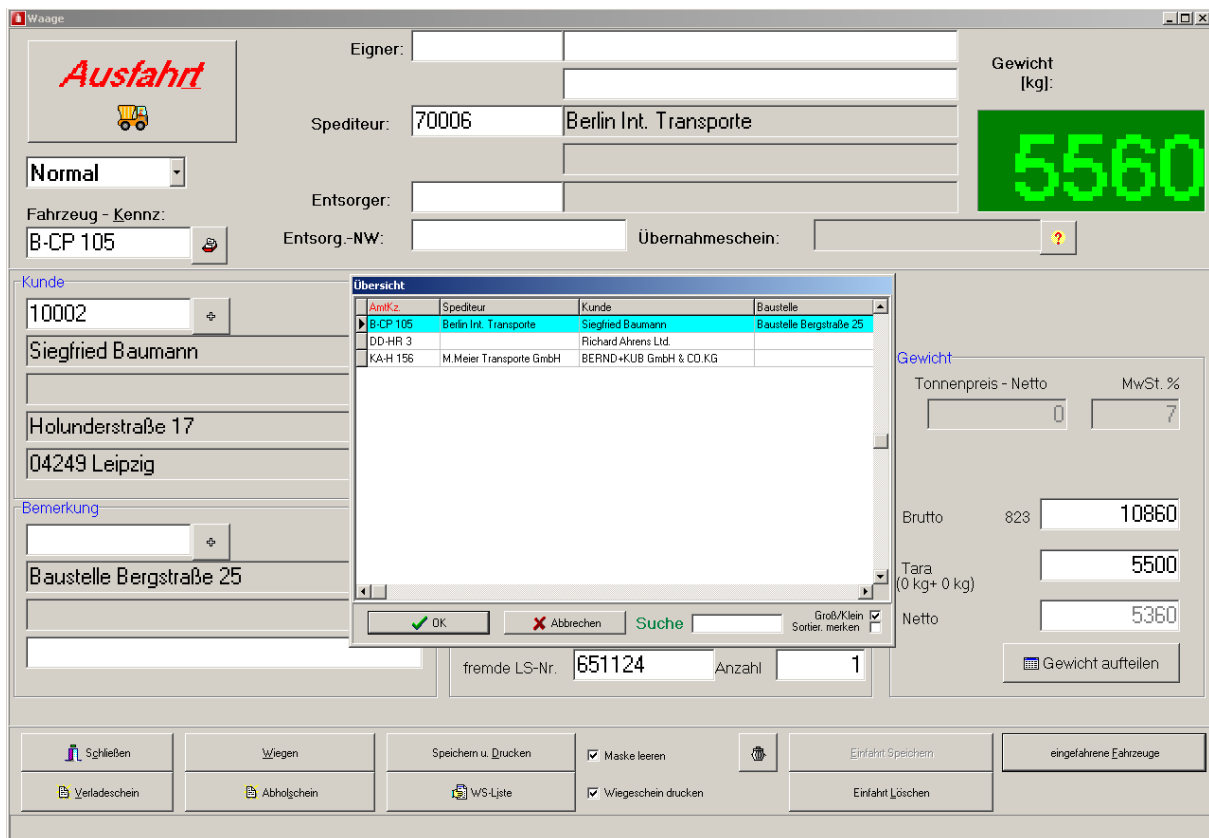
Waage

Ausfahrt

Normal

Fahrzeug - Kennz:

B-CP 105

Eigner:

Spediteur: 70006 Berlin Int. Transporte

Entsorger:

Entsorg.-NW:

Übernahmeschein:

Gewicht [kg]:

5560

Kunde

10002

Siegfried Baumann

Holunderstraße 17

04249 Leipzig

Bemerkung

Baustelle Bergstraße 25

Übersicht

| AmtKz. | Spediteur | Kunde | Baustelle |
|---|---|---|---|
| B-CP 105 | Berlin Int. Transporte | Siegfried Baumann | Baustelle Bergstraße 25 |
| DD-HR 3 | | Richard Ahrens Ltd. | |
| KA-H 156 | M.Meier Transporte GmbH | BERND+KUB GmbH & CO.KG | |

OK

Abbrechen

Suche

Groß/Klein

Sortier. merken

Gewicht

Tonnenpreis - Netto

MwSt. %

0

7

Brutto 823 10860

Tara (0 kg+ 0 kg) 5500

Netto 5360

fremde LS-Nr. 651124 Anzahl 1

Gewicht aufteilen

Schließen

Wiegen

Speichern u. Drucken

Maske leeren

Einfahrt Speichern

eingefahrene Fahrzeuge

Verladeschein

Abholschein

WS-Liste

Wiegeschein drucken

Einfahrt Löschen